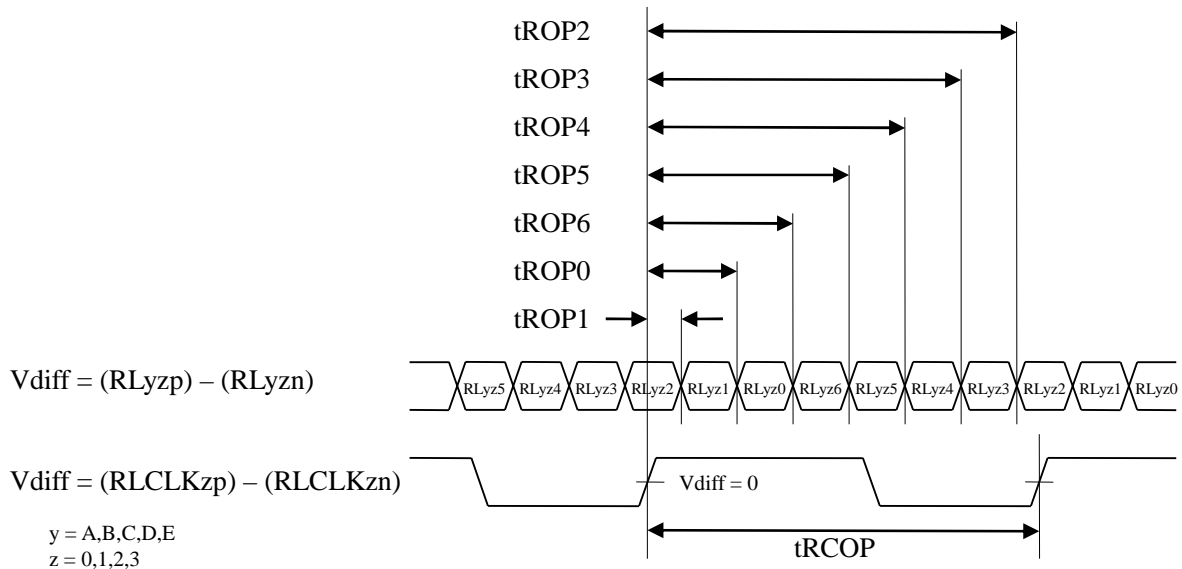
tROP2

tROP3

tROP4

tROP5

tROP6

tROP0

tROP1

Vdiff = (RLyzp) – (RLyzn)

RLyz5 RLyz4 RLyz3 RLyz2 RLyz1 RLyz0 RLyz6 RLyz5 RLyz4 RLyz3 RLyz2 RLyz1 RLyz0

Vdiff = (RLCLKzp) – (RLCLKzn)

Vdiff = 0

y = A,B,C,D,E
z = 0,1,2,3

tRCOP